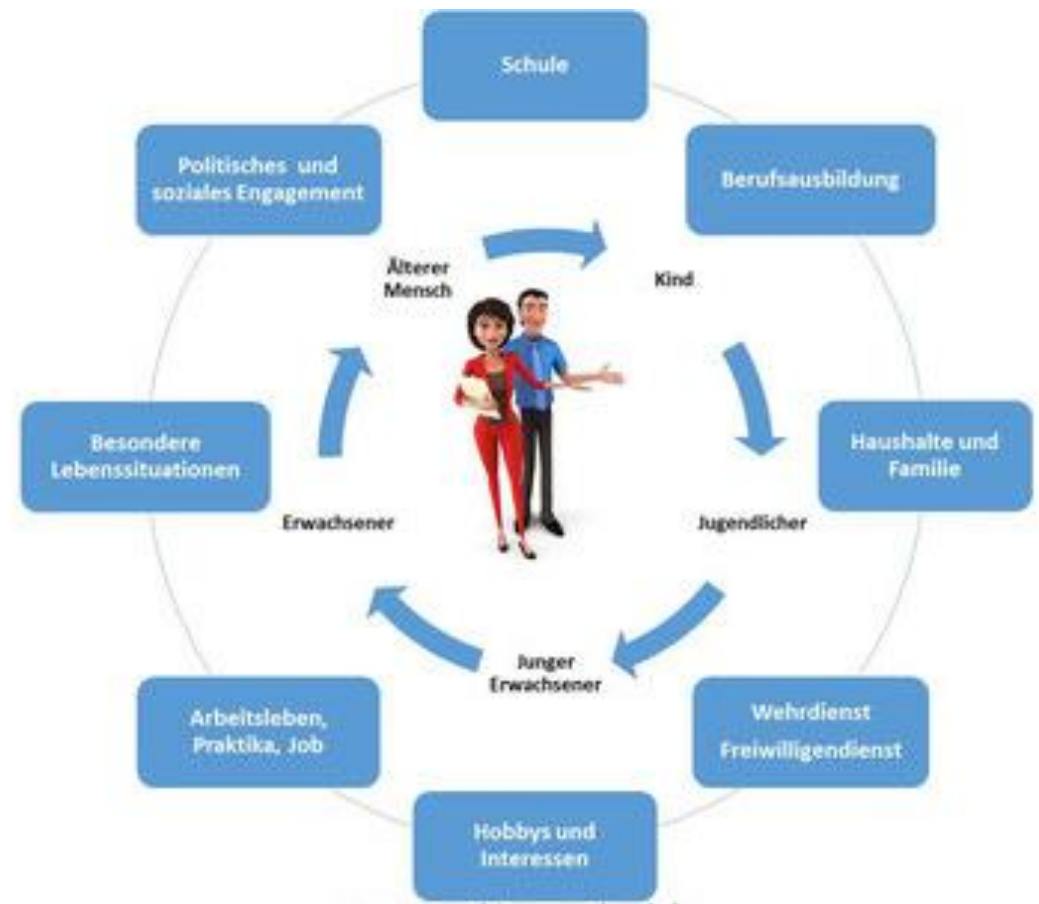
Schule

Berufsausbildung

Haushalte und Familie

Wehrdienst
Freiwilligendienst

Hobbys und Interessen

Arbeitsleben, Praktika, Job

Besondere Lebenssituationen

Politisches und soziales Engagement

Älterer Mensch

Kind

Jugendlicher

Junger Erwachsener

Erwachsener